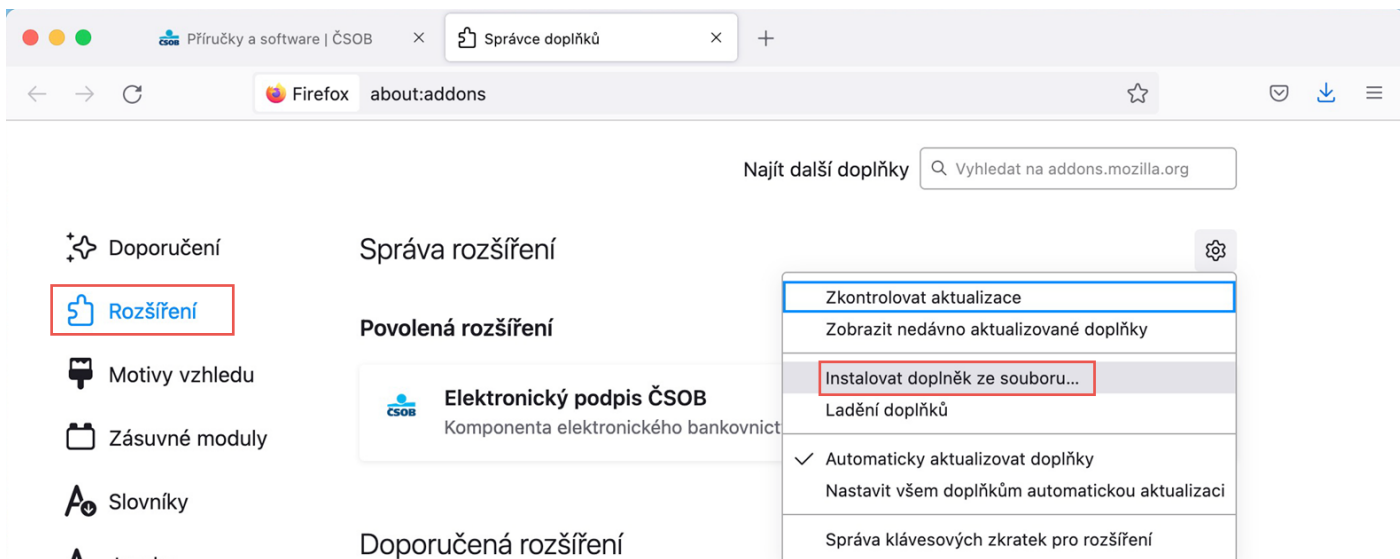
ČSOB Příručky a software | ČSOB ×
Správce doplňků ×
+

Firefox about:addons

Najít další doplňky Vyhledat na addons.mozilla.org

Doporučení
Rozšíření
Motivy vzhledu
Zásuvné moduly
Slovníky

Správa rozšíření

Povolená rozšíření

ČSOB Elektronický podpis ČSOB
Komponenta elektronického bankovnict

Doporučená rozšíření

Zkontrolovat aktualizace
Zobrazit nedávno aktualizované doplňky
Instalovat doplněk ze souboru…
Ladění doplňků
✓ Automaticky aktualizovat doplňky
Nastavit všem doplňkům automatickou aktualizaci
Správa klávesových zkratek pro rozšíření